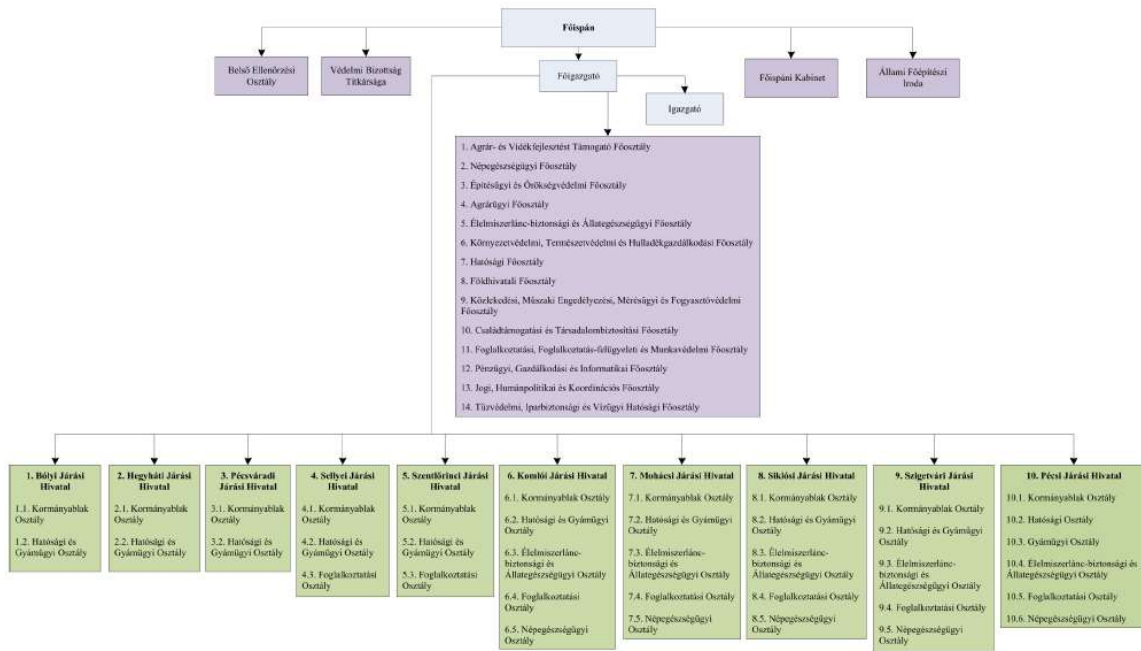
Főispán

Belső Ellenőrzési Osztály

Védelmi Bizottság Titkársága

Főigazgató

Igazgató

Főispáni Kabinet

Állami Főépítészi Iroda

1. Agrár- és Vidékfejlesztést Támogató Főosztály

2. Népegészségügyi Főosztály

3. Építésügyi és Örökségvédelmi Főosztály

4. Agrárügyi Főosztály

5. Élelmiszerlánc-biztonsági és Állategészségügyi Főosztály

6. Környezetvédelmi, Természetvédelmi és Hulladékgazdálkodási Főosztály

7. Hatósági Főosztály

8. Földhivatali Főosztály

9. Közlekedési, Műszaki Engedélyezési, Mérésügyi és Fogyasztóvédelmi Főosztály

10. Családtámogatási és Társadalombiztosítási Főosztály

11. Foglalkoztatási, Foglalkoztatás-felügyeleti és Munkavédelmi Főosztály

12. Pénzügyi, Gazdálkodási és Informatikai Főosztály

13. Jogi, Humánpolitikai és Koordinációs Főosztály

14. Tűzvédelmi, Iparbiztonsági és Vízügyi Hatósági Főosztály

1. Bólyi Járási Hivatal
1.1. Kormányablak Osztály
1.2. Hatósági és Gyámügyi Osztály

2. Hegyháti Járási Hivatal
2.1. Kormányablak Osztály
2.2. Hatósági és Gyámügyi Osztály

3. Pécsváradi Járási Hivatal
3.1. Kormányablak Osztály
3.2. Hatósági és Gyámügyi Osztály

4. Sellyei Járási Hivatal
4.1. Kormányablak Osztály
4.2. Hatósági és Gyámügyi Osztály
4.3. Foglalkoztatási Osztály

5. Szentlőrinci Járási Hivatal
5.1. Kormányablak Osztály
5.2. Hatósági és Gyámügyi Osztály
5.3. Foglalkoztatási Osztály

6. Komlói Járási Hivatal
6.1. Kormányablak Osztály
6.2. Hatósági és Gyámügyi Osztály
6.3. Élelmiszerlánc-biztonsági és Állategészségügyi Osztály
6.4. Foglalkoztatási Osztály
6.5. Népegészségügyi Osztály

7. Mohácsi Járási Hivatal
7.1. Kormányablak Osztály
7.2. Hatósági és Gyámügyi Osztály
7.3. Élelmiszerlánc-biztonsági és Állategészségügyi Osztály
7.4. Foglalkoztatási Osztály
7.5. Népegészségügyi Osztály

8. Siklósi Járási Hivatal
8.1. Kormányablak Osztály
8.2. Hatósági és Gyámügyi Osztály
8.3. Élelmiszerlánc-biztonsági és Állategészségügyi Osztály
8.4. Foglalkoztatási Osztály
8.5. Népegészségügyi Osztály

9. Szigetvári Járási Hivatal
9.1. Kormányablak Osztály
9.2. Hatósági és Gyámügyi Osztály
9.3. Élelmiszerlánc-biztonsági és Állategészségügyi Osztály
9.4. Foglalkoztatási Osztály
9.5. Népegészségügyi Osztály

10. Pécsi Járási Hivatal
10.1. Kormányablak Osztály
10.2. Hatósági Osztály
10.3. Gyámügyi Osztály
10.4. Élelmiszerlánc-biztonsági és Állategészségügyi Osztály
10.5. Foglalkoztatási Osztály
10.6. Népegészségügyi Osztály